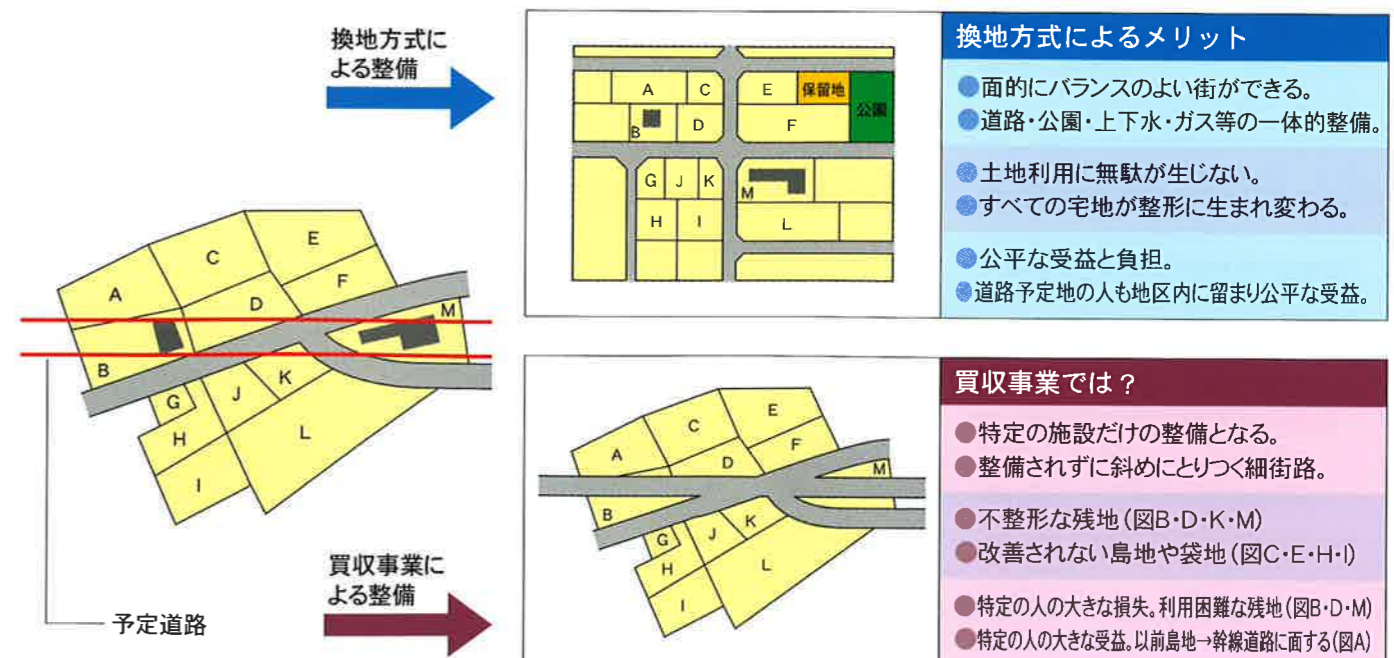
換地方式による整備

A C B D E 保留地 公園 F G J K M H I L

換地方式によるメリット

●面的にバランスのよい街ができる。
●道路・公園・上下水・ガス等の一体的整備。

●土地利用に無駄が生じない。
●すべての宅地が整形に生まれ変わる。

●公平な受益と負担。
●道路予定地の人も地区内に留まり公平な受益。

A C E D F M B G J K H L I

予定道路

買収事業による整備

A C E D F M B G J K H L I

買収事業では？

●特定の施設だけの整備となる。
●整備されずに斜めにとりつく細街路。

●不整形な残地（図B・D・K・M）
●改善されない島地や袋地（図C・E・H・I）

●特定の人の大きな損失。利用困難な残地（図B・D・M）
●特定の人の大きな受益。以前島地→幹線道路に面する（図A）